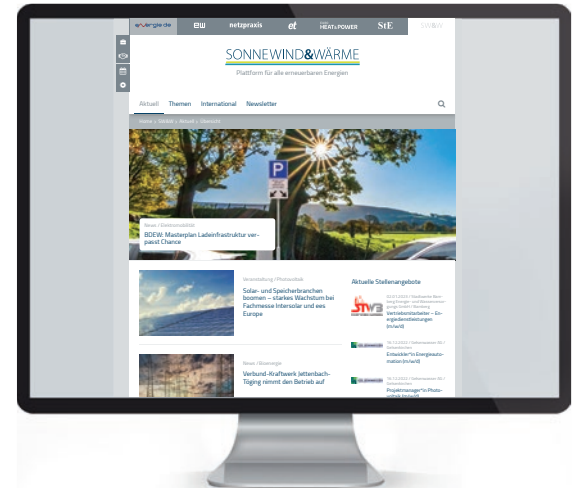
energie.de ew netzpraxis et HEAT&POWER StE SW&W

SONNE WIND & WÄRME

Plattform für alle erneuerbaren Energien

Aktuell Themen International Newsletter

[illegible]

P

News / Elektromobilität

BDEW: Masterplan Ladeinfrastruktur verpasst Chance

Gesamtstellung / Photovoltaik

Solar- und Speicherbranchen boomen – starkes Wachstum bei Fachmesse Intersolar und ees Europe

Aktuelle Stellenangebote

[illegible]

Vertriebsmitarbeiter – Energiedienstleistungen (m/w/d)

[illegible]

Entwickler*in Energieautomation (m/w/d)

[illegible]

Projektmanager*in Photovoltaik (m/w/d)

News / Bioenergie

Verbund-Kraftwerk Jettenbach-Töging nimmt den Betrieb auf